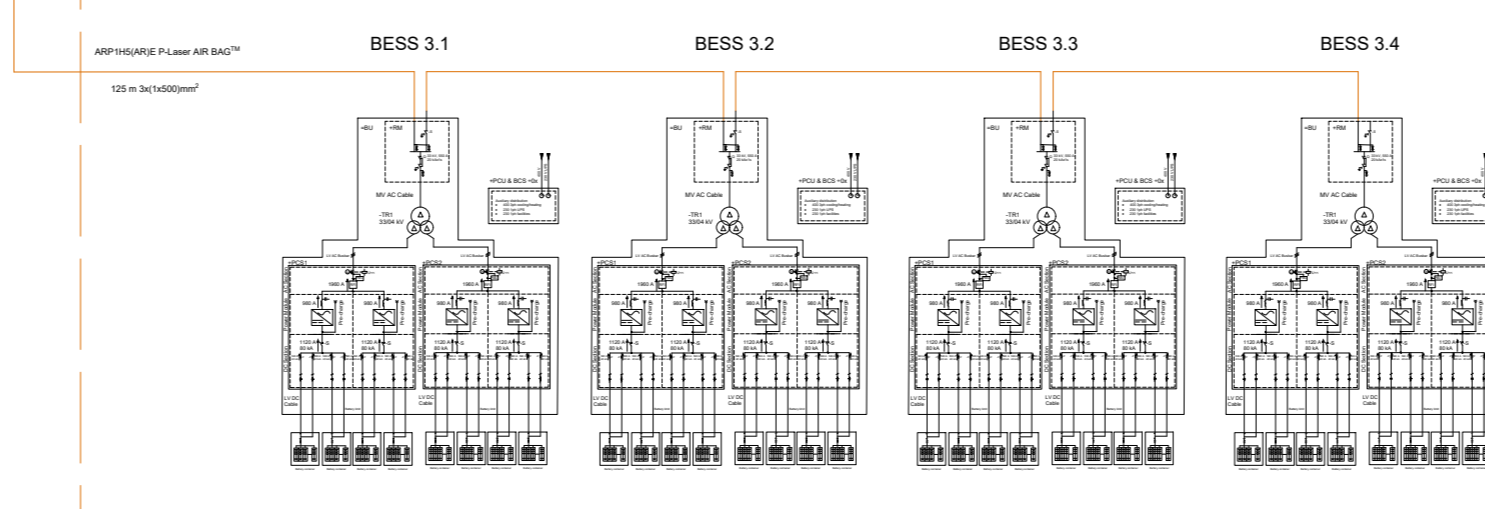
ARP1H5(AR)E P-Laser AIR BAG$^{TM}$

125 m 3x(1x500)mm$^2$

BESS 3.1

BESS 3.2

BESS 3.3

BESS 3.4

+BU +RM

MV AC Cable

-TR1
33/04 kV

+PCU & BCS +0x

+PCS1 +PCS2

1960 A

980 A 980 A

1120 A
80 kA

LV DC Cable

+BU +RM

MV AC Cable

-TR1
33/04 kV

+PCU & BCS +0x

+PCS1 +PCS2

1960 A

980 A 980 A

1120 A
80 kA

LV DC Cable

+BU +RM

MV AC Cable

-TR1
33/04 kV

+PCU & BCS +0x

+PCS1 +PCS2

1960 A

980 A 980 A

1120 A
80 kA

LV DC Cable

+BU +RM

MV AC Cable

-TR1
33/04 kV

+PCU & BCS +0x

+PCS1 +PCS2

1960 A

980 A 980 A

1120 A
80 kA

LV DC Cable